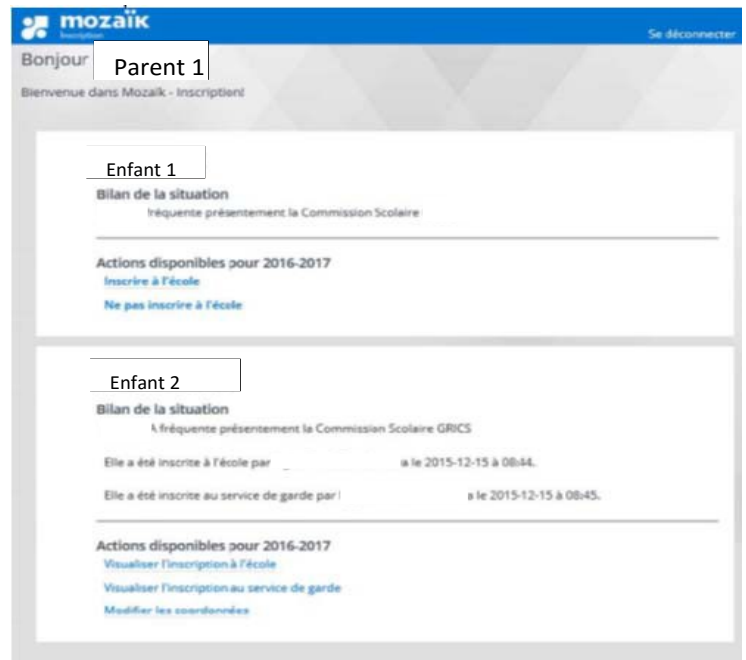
mozaïk
Inscription

Se déconnecter

Bonjour Parent 1

Bienvenue dans Mozaïk - Inscription!

Enfant 1

Bilan de la situation

fréquente présentement la Commission Scolaire

Actions disponibles pour 2016-2017

Inscrire à l'école

Ne pas inscrire à l'école

Enfant 2

Bilan de la situation

fréquente présentement la Commission Scolaire GRICS

Elle a été inscrite à l'école par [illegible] le 2015-12-15 à 08:44.

Elle a été inscrite au service de garde par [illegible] le 2015-12-15 à 08:45.

Actions disponibles pour 2016-2017

Visualiser l'inscription à l'école

Visualiser l'inscription au service de garde

Modifier les coordonnées